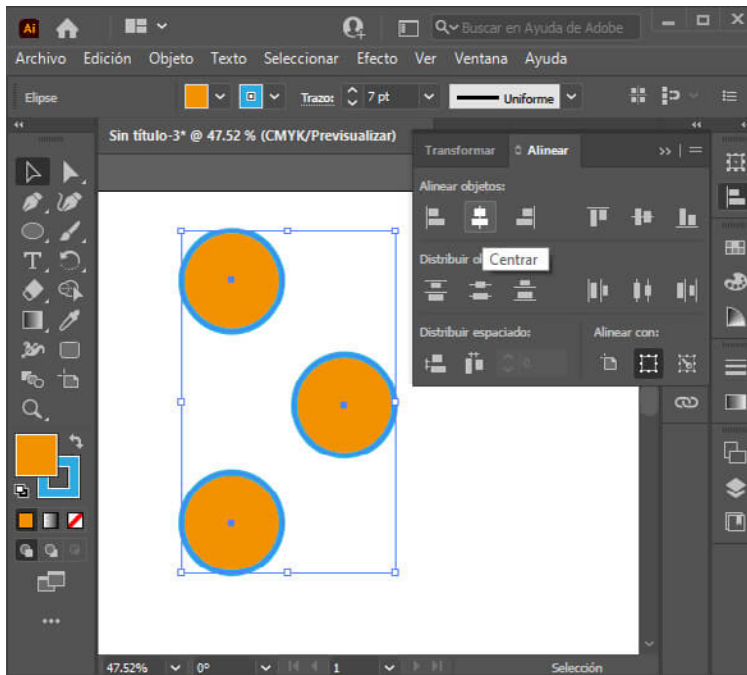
Ai

Buscar en Ayuda de Adobe

Archivo Edición Objeto Texto Seleccionar Efecto Ver Ventana Ayuda

Elipse

Trazo: 7 pt

Uniforme

Sin título-3* @ 47.52 % (CMYK/Previsualizar)

Transformar

Alinear

Alinear objetos:

Distribuir o

Centrar

Distribuir espaciado:

Alinear con:

47.52%

0°

1

Selección